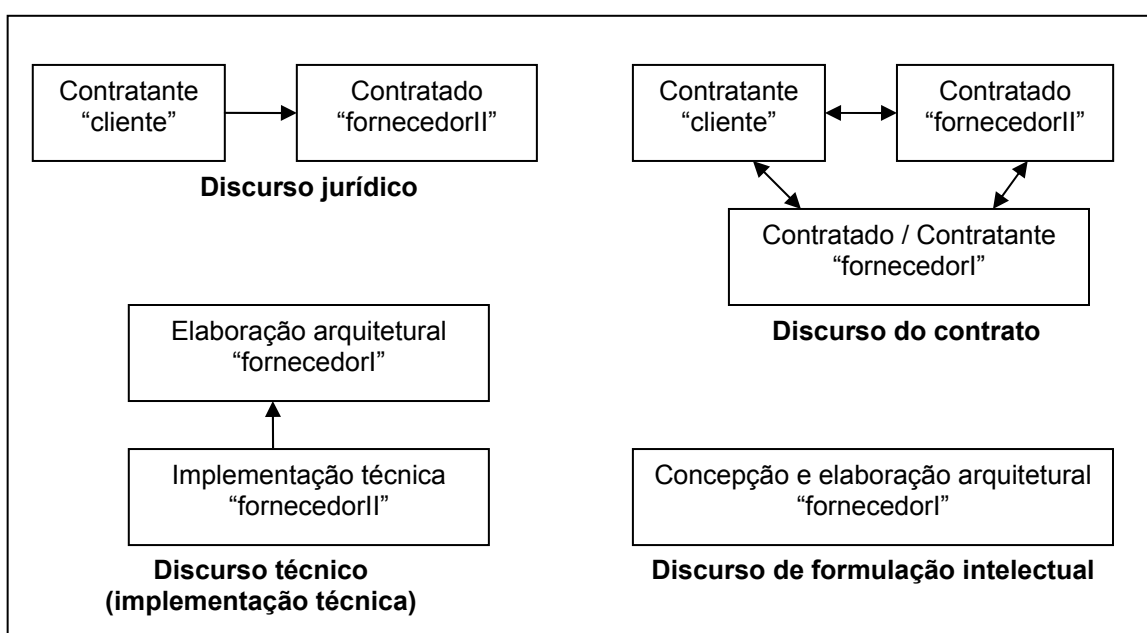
Contratante
“cliente”

Contratado
“fornecedorII”

**Discurso jurídico**

Contratante
“cliente”

Contratado
“fornecedorII”

Contratado / Contratante
“fornecedorI”

**Discurso do contrato**

Elaboração arquitetural
“fornecedorI”

Implementação técnica
“fornecedorII”

**Discurso técnico (implementação técnica)**

Concepção e elaboração arquitetural
“fornecedorI”

**Discurso de formulação intelectual**